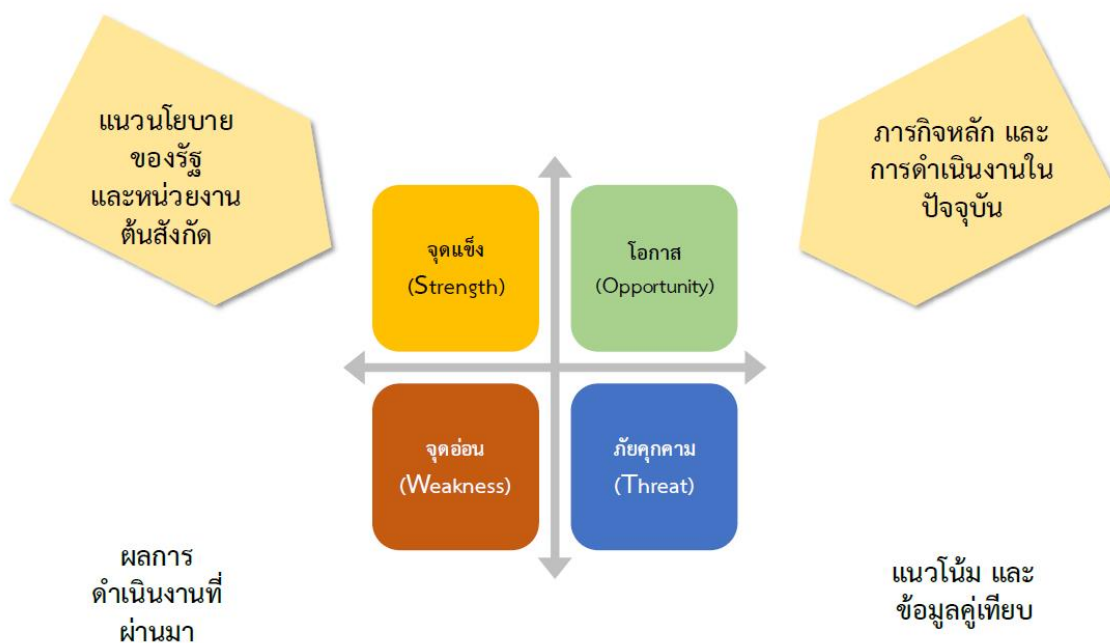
แนวนโยบาย ของรัฐ และหน่วยงาน ต้นสังกัด

ภารกิจหลัก และ การดำเนินงานใน ปัจจุบัน

จุดแข็ง
(Strength)

โอกาส
(Opportunity)

จุดอ่อน
(Weakness)

ภัยคุกคาม
(Threat)

ผลการ ดำเนินงานที่ ผ่านมา

แนวโน้ม และ ข้อมูลคู่เทียบ